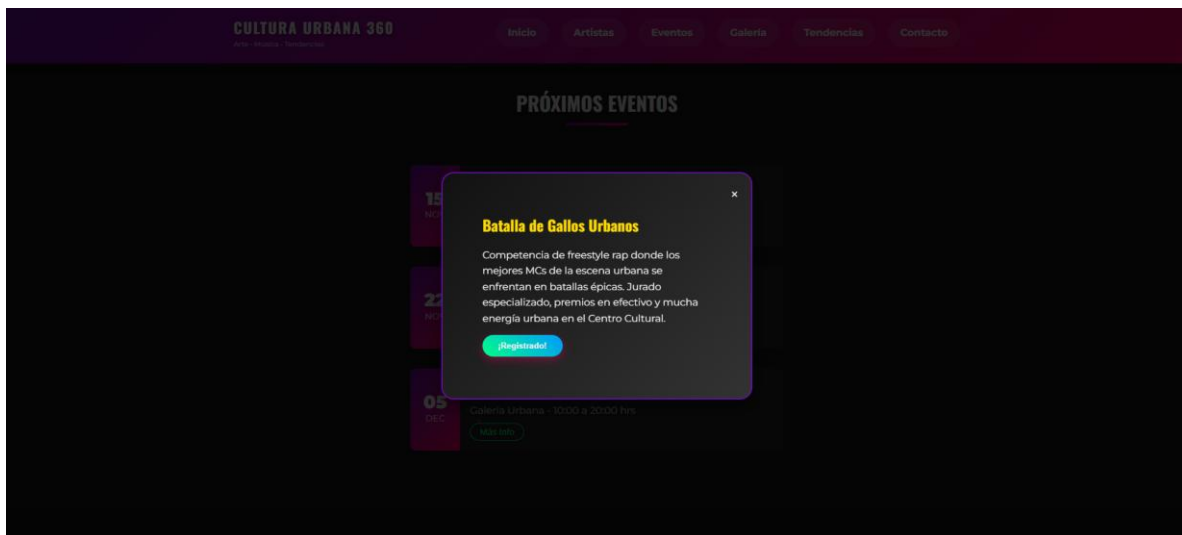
CULTURA URBANA 360
Arte · Música · Tendencias

Inicio Artistas Eventos Galería Tendencias Contacto

PRÓXIMOS EVENTOS

15
NOV

22
NOV

05
DEC
Galería Urbana - 10:00 a 20:00 hrs
Más Info

×

Batalla de Gallos Urbanos

Competencia de freestyle rap donde los mejores MCs de la escena urbana se enfrentan en batallas épicas. Jurado especializado, premios en efectivo y mucha energía urbana en el Centro Cultural.

¡Registrado!